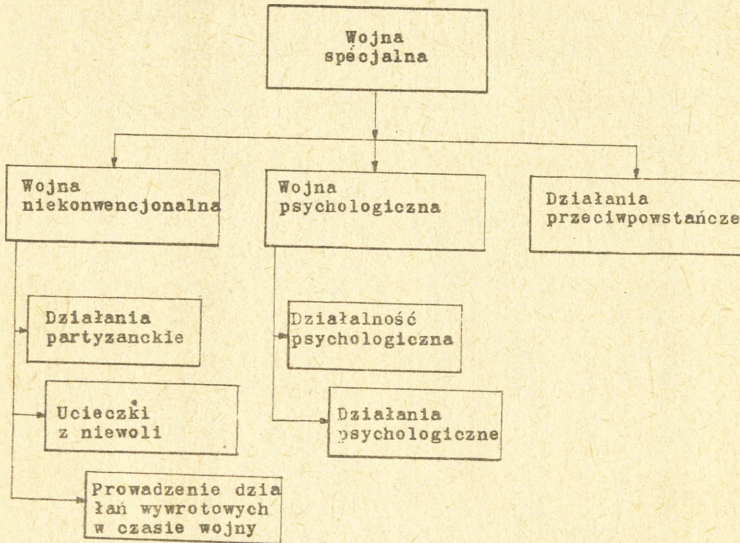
Wojna specjalna

Wojna niekonwencjonalna

Wojna psychologiczna

Działania przeciwpowstańcze

Działania partyzanckie

Ucieczki z niewoli

Prowadzenie działań wywrotowych w czasie wojny

Działalność psychologiczna

Działania psychologiczne